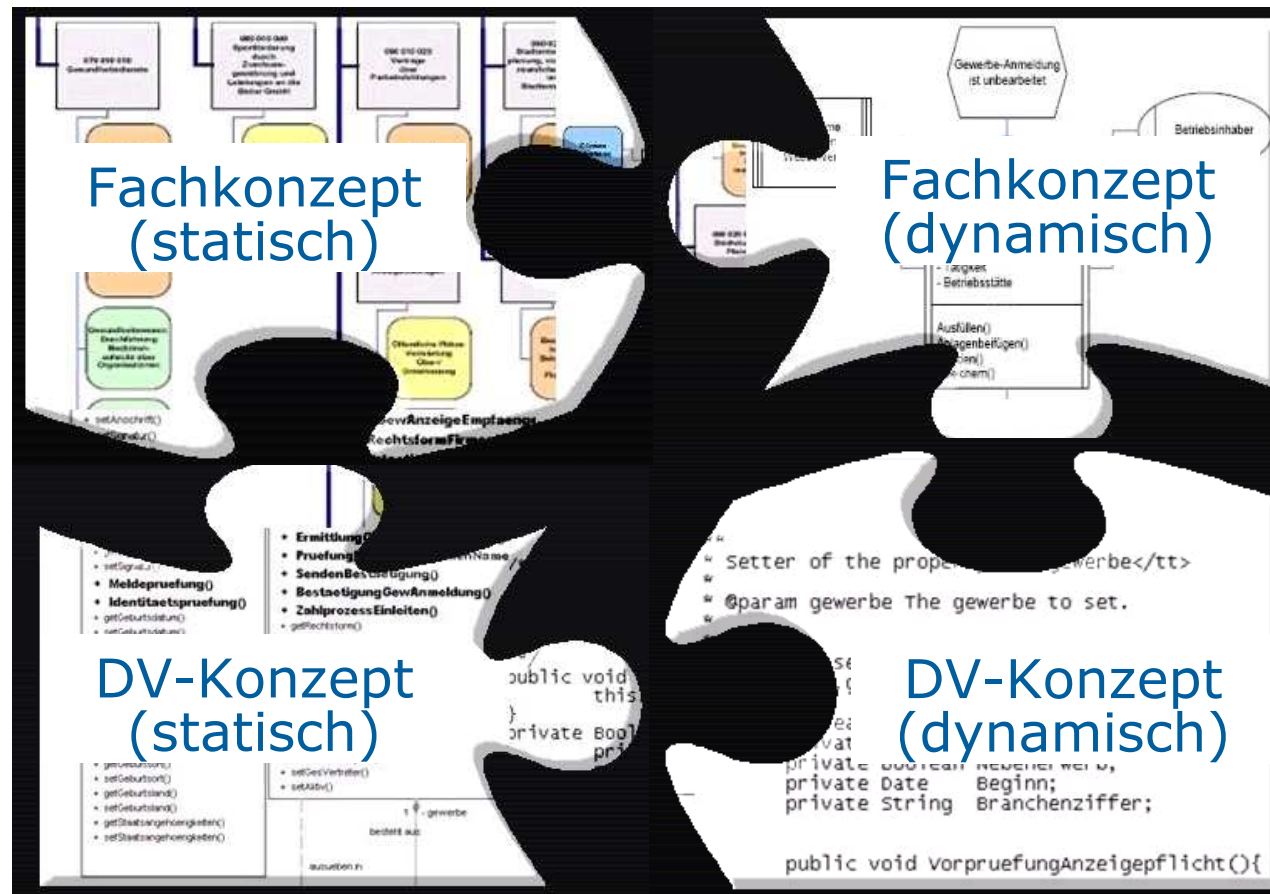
Fachkonzept (statisch)

Fachkonzept (dynamisch)

DV-Konzept (statisch)

DV-Konzept (dynamisch)

079 050 010 Gesundheitsdienste

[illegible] Sportförderung durch Zuschussgewährung und Leistungen an die Bezirke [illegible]

090 010 020 Verträge über Parteiveranstaltungen

Gewerbe-Anmeldung ist unbearbeitet

Betriebsinhaber

- Tätigkeit
- Betriebsstätte

Ausfüllen()
Anlagenbeifügen()
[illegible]

+ setAnschrift()

GewAnzeigeEmpfaenger
RechtsformFirma

+ Ermittlung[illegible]
+ Pruefung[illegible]
+ SendenBestaetigung()
+ BestaetigungGewAnmeldung()
+ ZahlprozessEinleiten()
+ getRechtsform()

+ setSignal()
+ Meldepruefung()
+ Identitaetspruefung()
+ getGeburtsdatum()
+ setGeburtsdatum()

+ getGeburtsort()
+ setGeburtsort()
+ getGeburtsland()
+ setGeburtsland()
+ getStaatsangehoerigkeiten()
+ setStaatsangehoerigkeiten()

+ setGesVertreter()
+ setAktiv()

1 - gewerbe
bedient aus
ausueben.in

* Setter of the prope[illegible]gewerbe</tt>
*
* @param gewerbe The gewerbe to set.

public void
this

private Bool
pri

private Boolean Nebenerwerb;
private Date Beginn;
private String Branchenziffer;

public void VorpruefungAnzeigepflicht(){